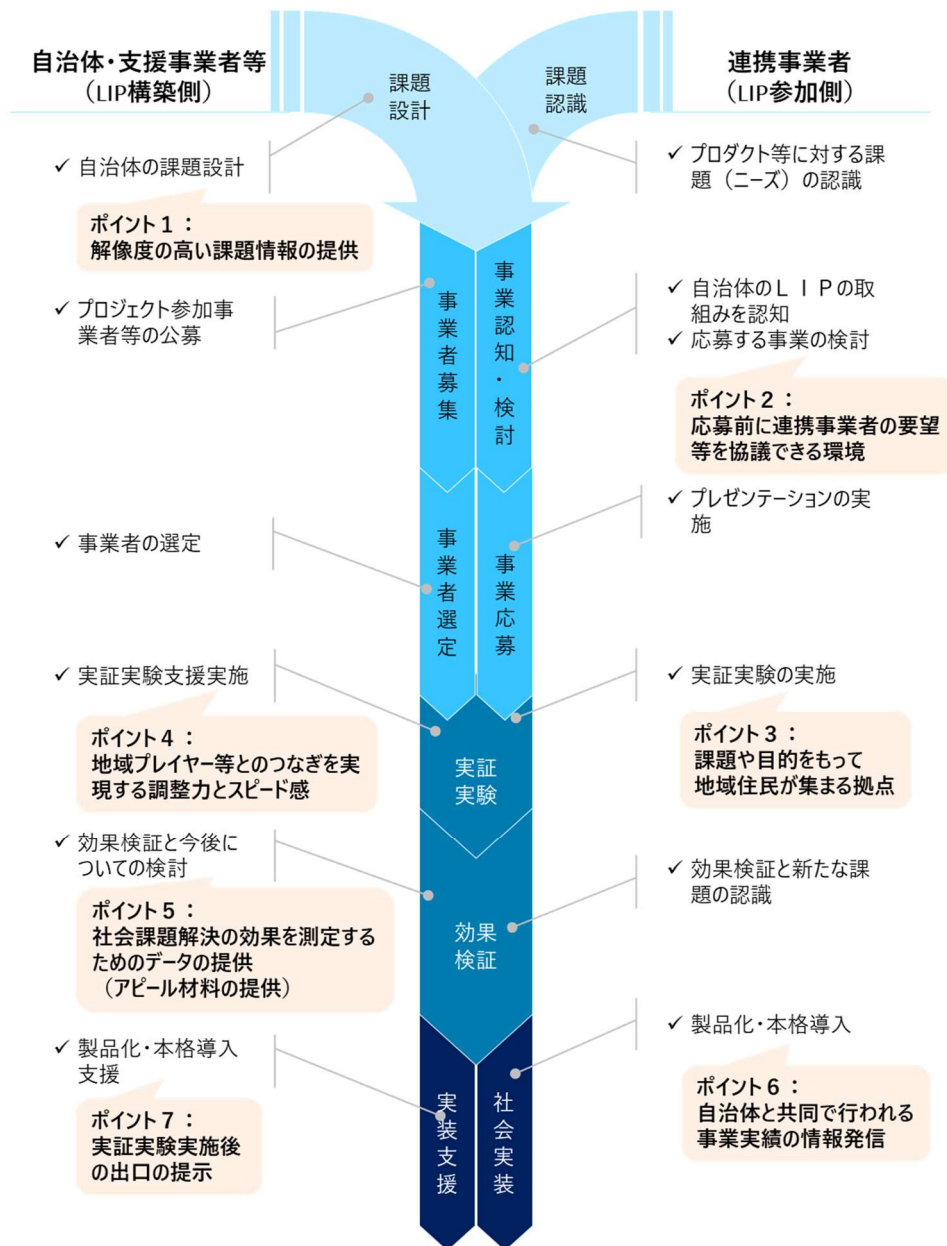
自治体・支援事業者等
（LIP構築側）

連携事業者
（LIP参加側）

課題設計

課題認識

✓ 自治体の課題設計

ポイント１：
解像度の高い課題情報の提供

✓ プロダクト等に対する課題（ニーズ）の認識

事業者募集

事業認知・検討

✓ プロジェクト参加事業者等の公募

✓ 自治体のＬＩＰの取組みを認知
✓ 応募する事業の検討

ポイント２：
応募前に連携事業者の要望等を協議できる環境

事業者選定

事業応募

✓ 事業者の選定

✓ プレゼンテーションの実施

✓ 実証実験支援実施

ポイント４：
地域プレイヤー等とのつなぎを実現する調整力とスピード感

実証実験

✓ 実証実験の実施

ポイント３：
課題や目的をもって
地域住民が集まる拠点

✓ 効果検証と今後についての検討

ポイント５：
社会課題解決の効果を測定するためのデータの提供
（アピール材料の提供）

効果検証

✓ 効果検証と新たな課題の認識

✓ 製品化・本格導入支援

ポイント７：
実証実験実施後
の出口の提示

実装支援

社会実装

✓ 製品化・本格導入

ポイント６：
自治体と共同で行われる
事業実績の情報発信